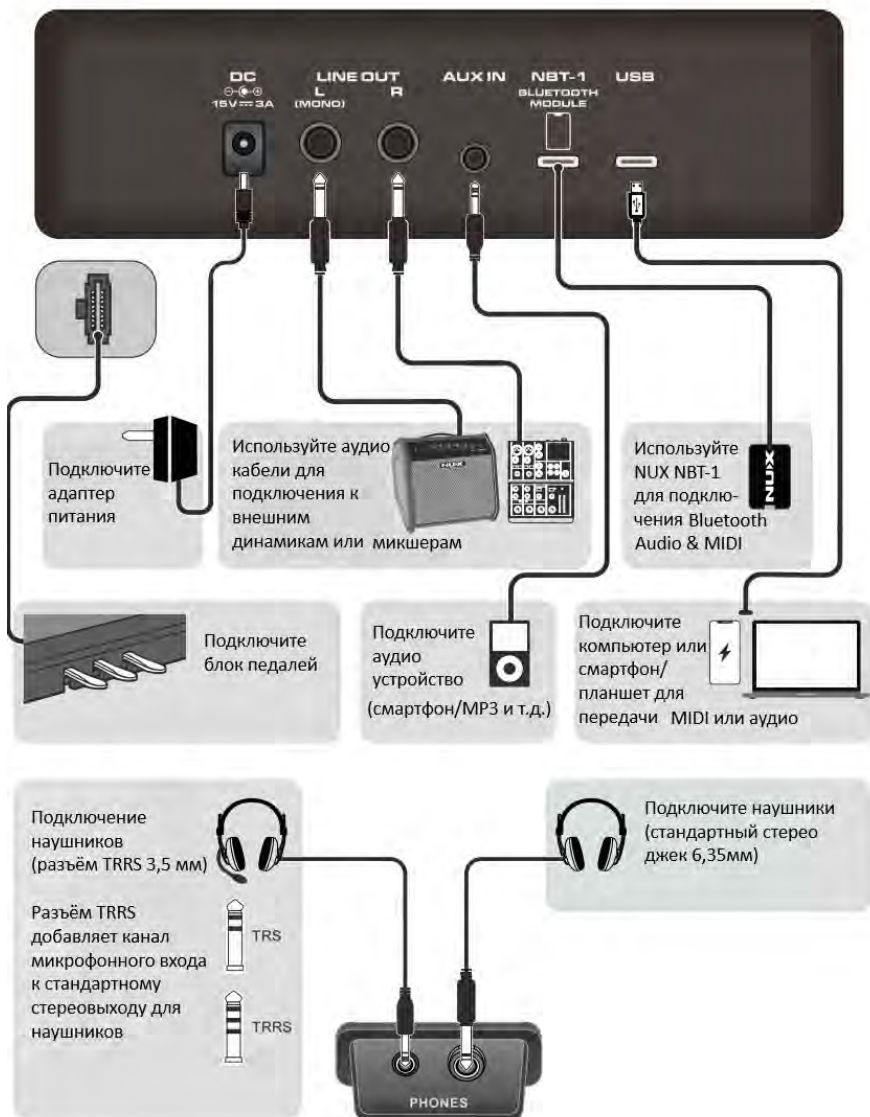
DC
15V ⎓ 3A

LINE OUT
L
(MONO)
R

AUX IN

NBT-1
BLUETOOTH MODULE

USB

Подключите адаптер питания

Используйте аудио кабели для подключения к внешним динамикам или микшерам

Используйте NUX NBT-1 для подключения Bluetooth Audio & MIDI

NUX

Подключите блок педалей

Подключите аудио устройство (смартфон/MP3 и т.д.)

Подключите компьютер или смартфон/планшет для передачи MIDI или аудио

Подключение наушников (разъём TRRS 3,5 мм)

Разъём TRRS добавляет канал микрофонного входа к стандартному стереовыходу для наушников

TRS

TRRS

Подключите наушники (стандартный стерео джек 6,35мм)

PHONES